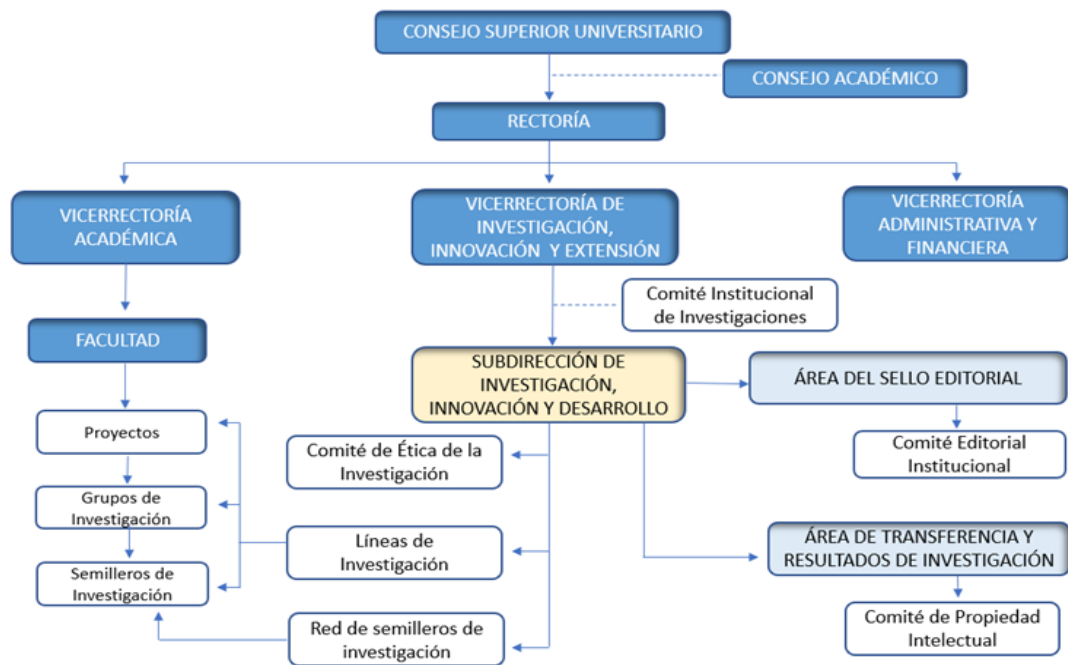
CONSEJO SUPERIOR UNIVERSITARIO

CONSEJO ACADÉMICO

RECTORÍA

VICERRECTORÍA ACADÉMICA

VICERRECTORÍA DE INVESTIGACIÓN, INNOVACIÓN Y EXTENSIÓN

VICERRECTORÍA ADMINISTRATIVA Y FINANCIERA

Comité Institucional de Investigaciones

FACULTAD

SUBDIRECCIÓN DE INVESTIGACIÓN, INNOVACIÓN Y DESARROLLO

ÁREA DEL SELLO EDITORIAL

Proyectos

Comité de Ética de la Investigación

Comité Editorial Institucional

Grupos de Investigación

Líneas de Investigación

ÁREA DE TRANSFERENCIA Y RESULTADOS DE INVESTIGACIÓN

Semilleros de Investigación

Red de semilleros de investigación

Comité de Propiedad Intelectual